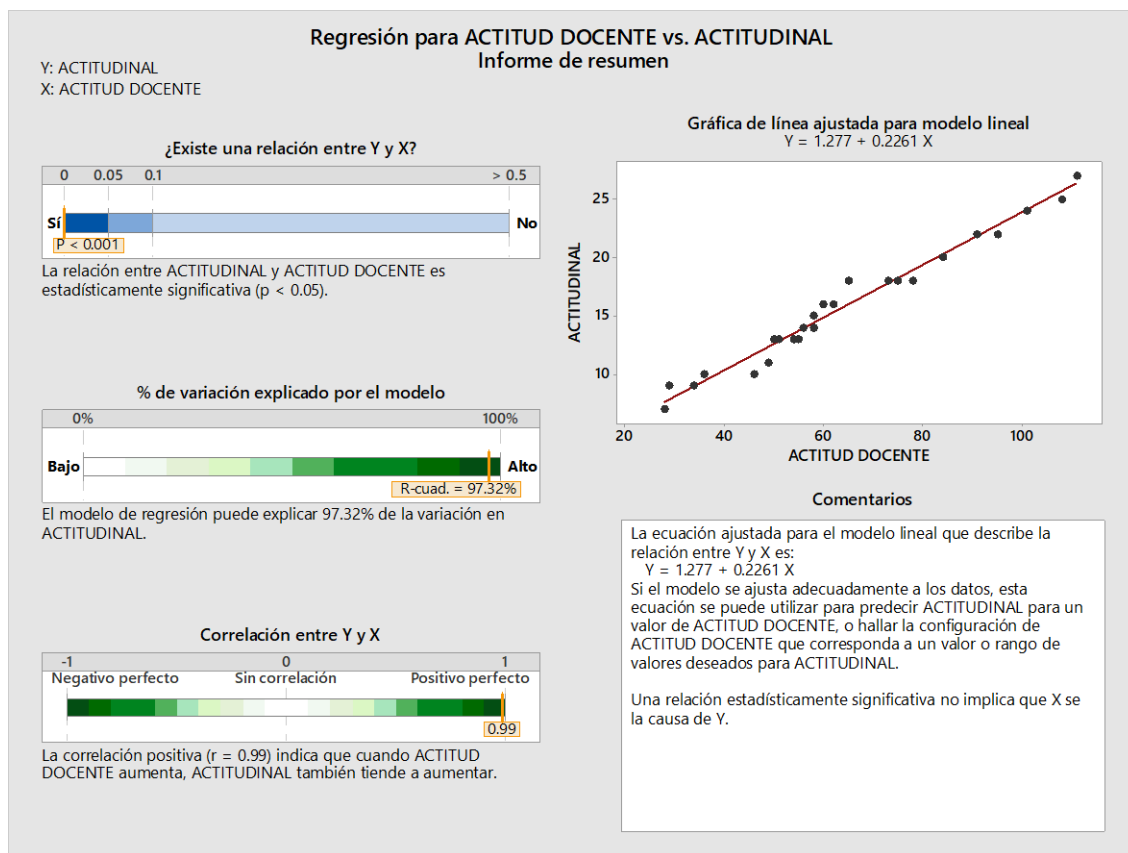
Regresión para ACTITUD DOCENTE vs. ACTITUDINAL
Informe de resumen

Y: ACTITUDINAL
X: ACTITUD DOCENTE

¿Existe una relación entre Y y X?

0 0.05 0.1 > 0.5

Sí No

P < 0.001

La relación entre ACTITUDINAL y ACTITUD DOCENTE es estadísticamente significativa (p < 0.05).

% de variación explicado por el modelo

0% 100%

Bajo Alto

R-cuad. = 97.32%

El modelo de regresión puede explicar 97.32% de la variación en ACTITUDINAL.

Correlación entre Y y X

-1 0 1

Negativo perfecto Sin correlación Positivo perfecto

0.99

La correlación positiva (r = 0.99) indica que cuando ACTITUD DOCENTE aumenta, ACTITUDINAL también tiende a aumentar.

Gráfica de línea ajustada para modelo lineal
Y = 1.277 + 0.2261 X

ACTITUDINAL

25
20
15
10

20 40 60 80 100

ACTITUD DOCENTE

Comentarios

La ecuación ajustada para el modelo lineal que describe la relación entre Y y X es:
Y = 1.277 + 0.2261 X
Si el modelo se ajusta adecuadamente a los datos, esta ecuación se puede utilizar para predecir ACTITUDINAL para un valor de ACTITUD DOCENTE, o hallar la configuración de ACTITUD DOCENTE que corresponda a un valor o rango de valores deseados para ACTITUDINAL.

Una relación estadísticamente significativa no implica que X se la causa de Y.